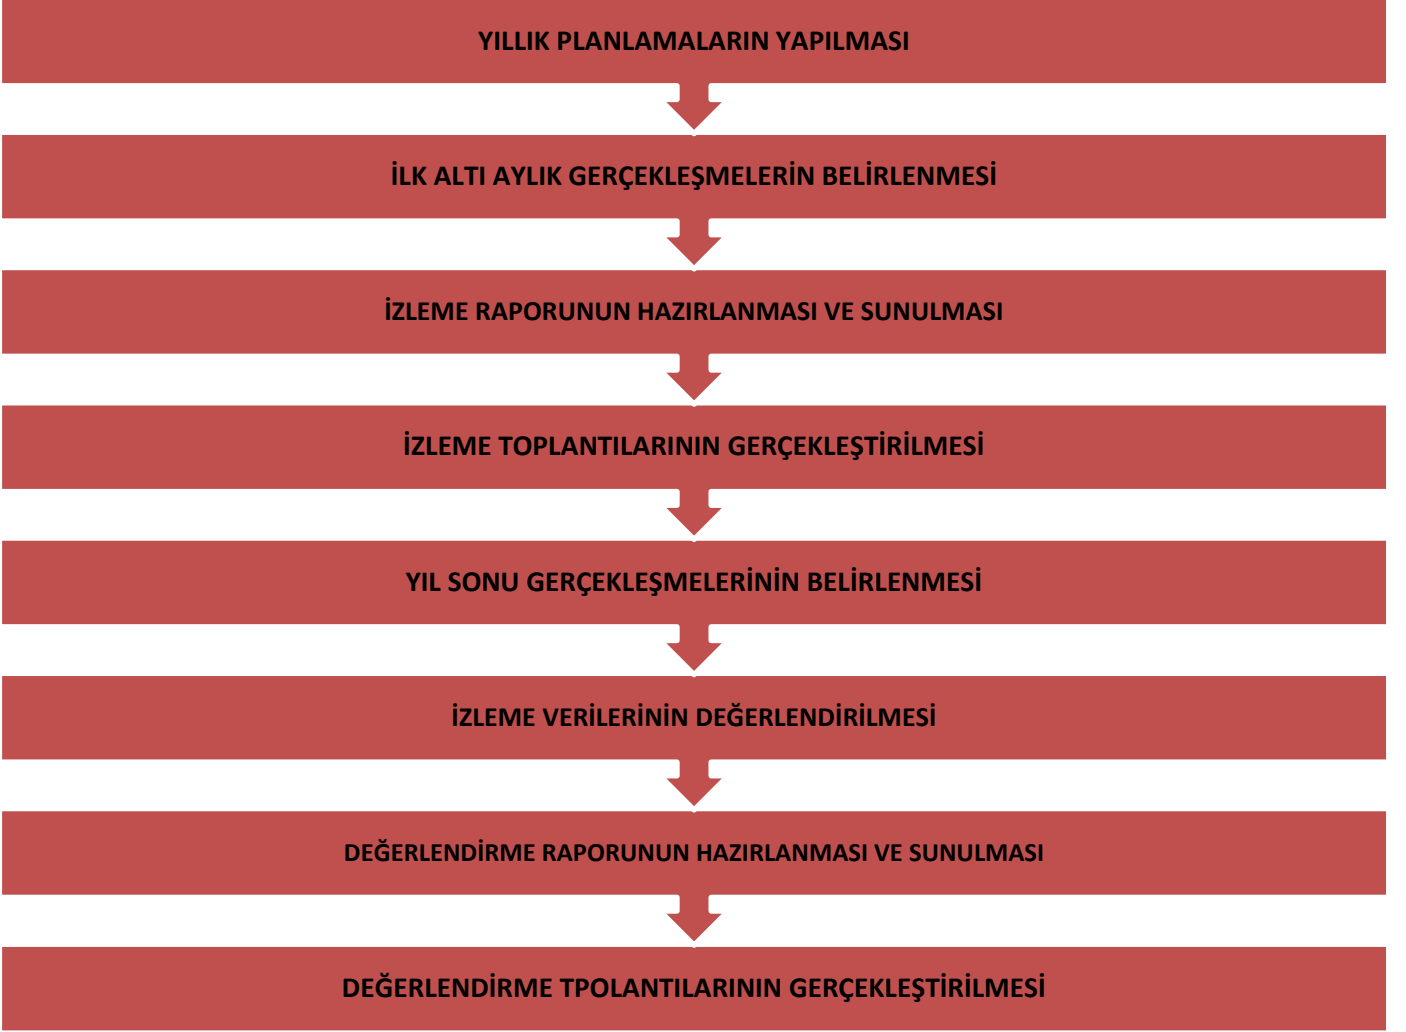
YILLIK PLANLAMALARIN YAPILMASI

İLK ALTI AYLIK GERÇEKLEŞMELERİN BELİRLENMESİ

İZLEME RAPORUNUN HAZIRLANMASI VE SUNULMASI

İZLEME TOPLANTILARININ GERÇEKLEŞTİRİLMESİ

YIL SONU GERÇEKLEŞMELERİNİN BELİRLENMESİ

İZLEME VERİLERİNİN DEĞERLENDİRİLMESİ

DEĞERLENDİRME RAPORUNUN HAZIRLANMASI VE SUNULMASI

DEĞERLENDİRME TPOLANTILARININ GERÇEKLEŞTİRİLMESİ